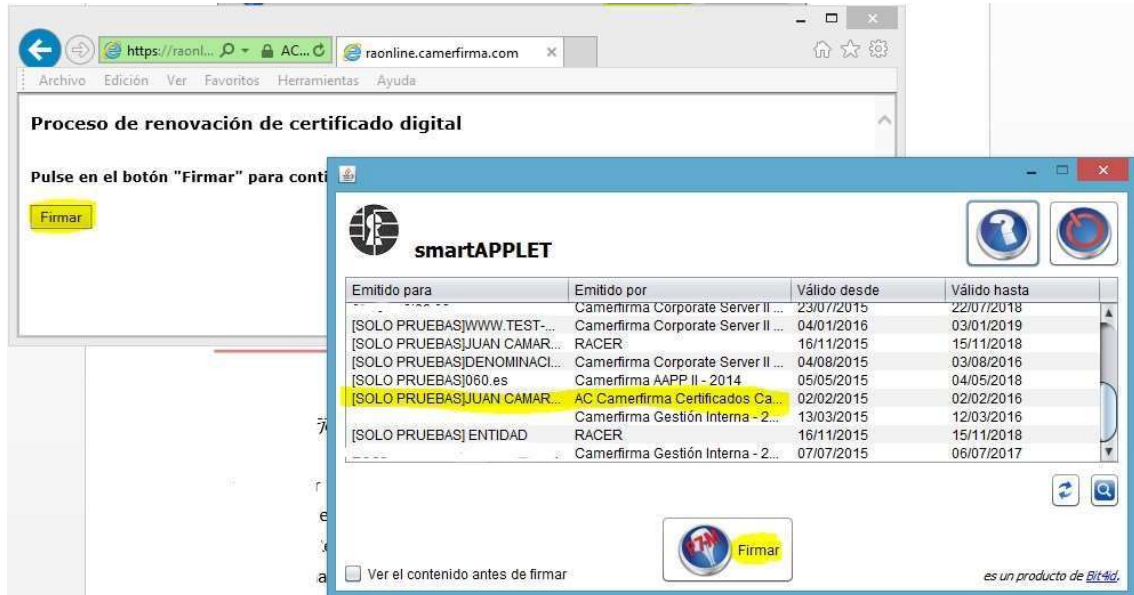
https://raonl... AC... raonline.camerfirma.com

Archivo Edición Ver Favoritos Herramientas Ayuda

Proceso de renovación de certificado digital

Pulse en el botón "Firmar" para conti

Firmar

smartAPPLET

| Emitido para | Emitido por | Válido desde | Válido hasta |
|---|---|---|---|
| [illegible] | Camerfirma Corporate Server II ... | 23/07/2015 | 22/07/2018 |
| [SOLO PRUEBAS]WWW.TEST-... | Camerfirma Corporate Server II ... | 04/01/2016 | 03/01/2019 |
| [SOLO PRUEBAS]JUAN CAMAR... | RACER | 16/11/2015 | 15/11/2018 |
| [SOLO PRUEBAS]DENOMINACI... | Camerfirma Corporate Server II ... | 04/08/2015 | 03/08/2016 |
| [SOLO PRUEBAS]060.es | Camerfirma AAPP II - 2014 | 05/05/2015 | 04/05/2018 |
| [SOLO PRUEBAS]JUAN CAMAR... | AC Camerfirma Certificados Ca... | 02/02/2015 | 02/02/2016 |
| | Camerfirma Gestión Interna - 2... | 13/03/2015 | 12/03/2016 |
| [SOLO PRUEBAS] ENTIDAD | RACER | 16/11/2015 | 15/11/2018 |
| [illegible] | Camerfirma Gestión Interna - 2... | 07/07/2015 | 06/07/2017 |

Firmar

Ver el contenido antes de firmar

es un producto de Bit4id.